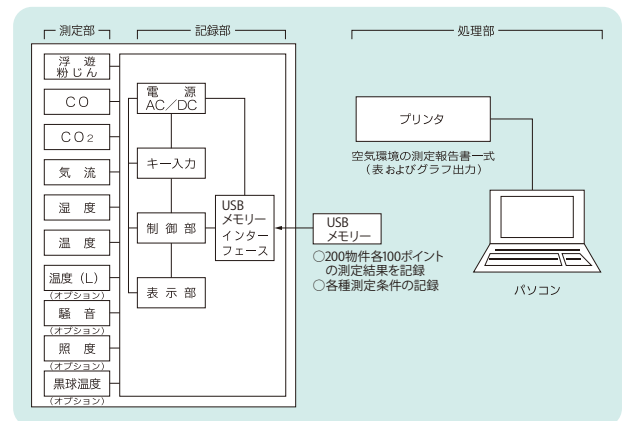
測定部

記録部

処理部

浮遊粉じん

CO

$CO_2$

気流

湿度

温度

温度（L）
（オプション）

騒音
（オプション）

照度
（オプション）

黒球温度
（オプション）

電源
AC／DC

キー入力

制御部

表示部

USB
メモリー
インターフェース

USB
メモリー

○200物件各100ポイントの測定結果を記録
○各種測定条件の記録

プリンタ

空気環境の測定報告書一式
（表およびグラフ出力）

パソコン